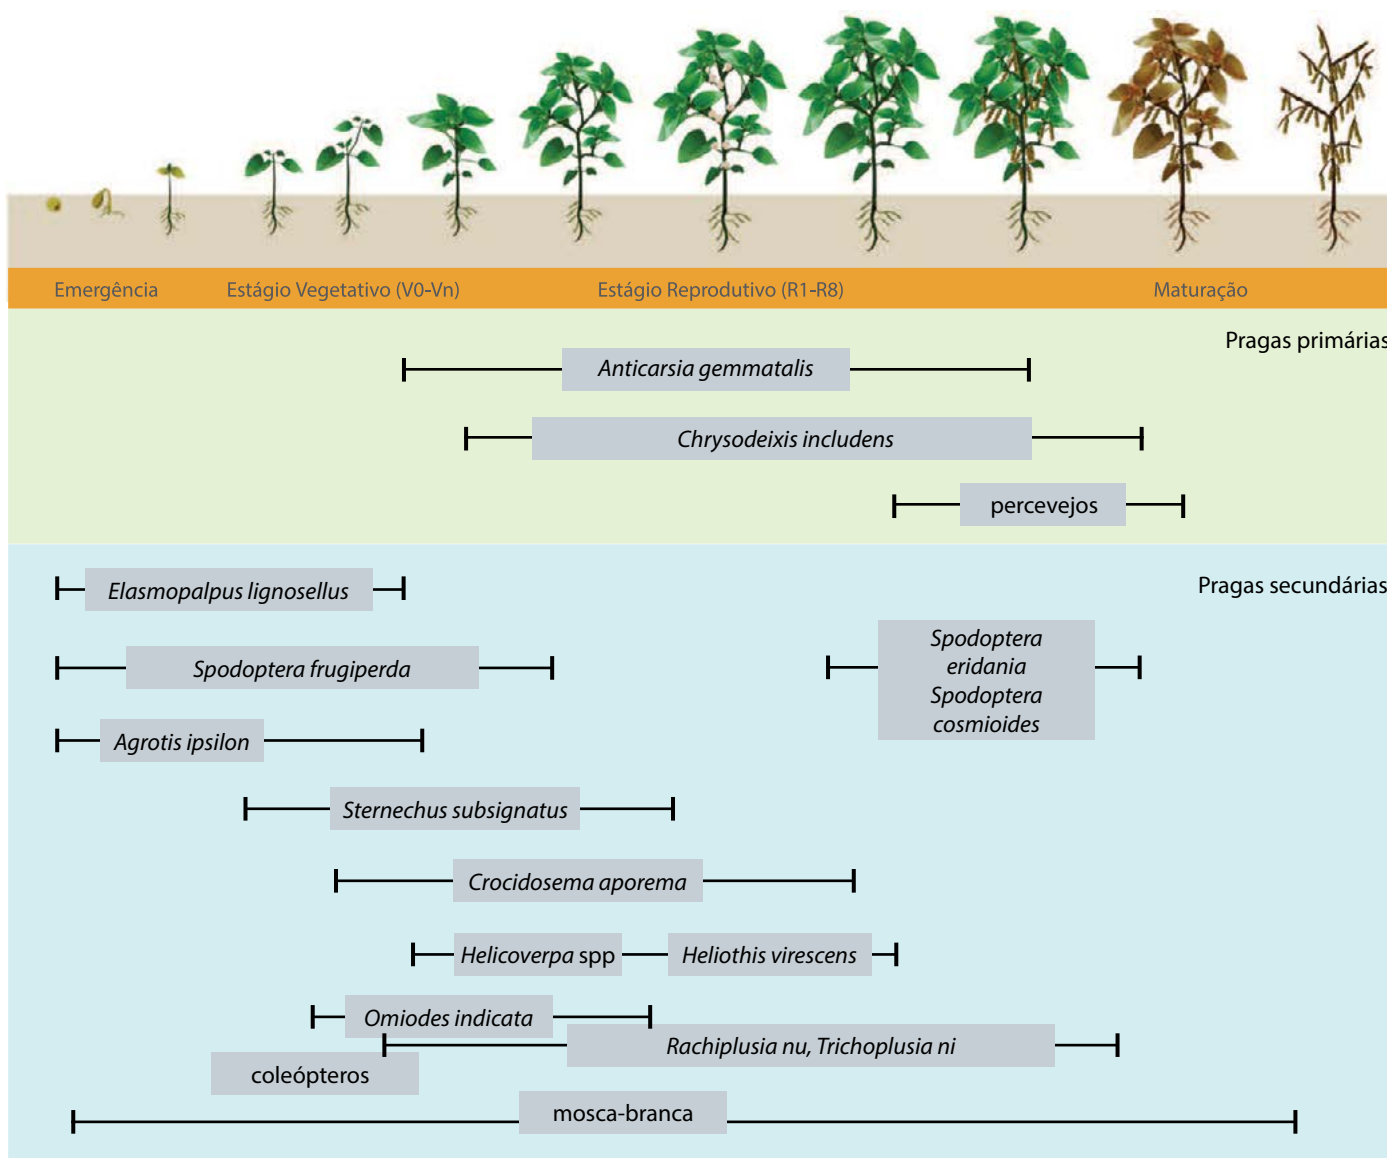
Emergência Estágio Vegetativo (V0-Vn) Estágio Reprodutivo (R1-R8) Maturação

Pragas primárias

Anticarsia gemmatalis

Chrysodeixis includens

percevejos

Pragas secundárias

Elasmopalpus lignosellus

Spodoptera frugiperda

Spodoptera eridania Spodoptera cosmioides

Agrotis ipsilon

Sternechus subsignatus

Crocidosema aporema

Helicoverpa spp

Heliothis virescens

Omiodes indicata

Rachiplusia nu, Trichoplusia ni

coleópteros

mosca-branca